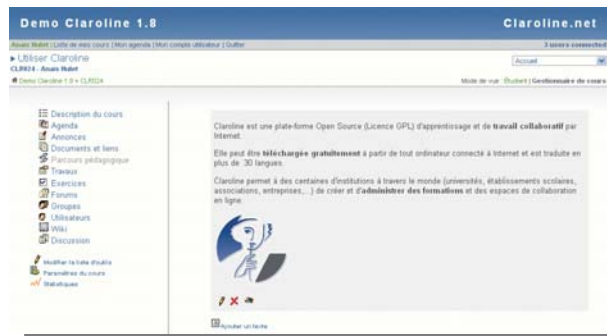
Demo Claroline 1.8

Claroline.net

Anaïs Hulot | Liste de mes cours | Mon agenda | Mon compte utilisateur | Quitter

3 users connected

▸ Utiliser Claroline
CLR024 - Anaïs Hulot

Accueil

Demo Claroline 1.8 > CLR024

Mode de vue: Étudiant | Gestionnaire de cours

Description du cours
Agenda
Annonces
Documents et liens
Parcours pédagogique
Travaux
Exercices
Forums
Groupes
Utilisateurs
Wiki
Discussion

Modifier la liste d'outils
Paramètres du cours
Statistiques

Claroline est une plate-forme Open Source (Licence GPL) d'apprentissage et de **travail collaboratif** par Internet.

Elle peut être **téléchargée gratuitement** à partir de tout ordinateur connecté à Internet et est traduite en plus de 30 langues.

Claroline permet à des centaines d'institutions à travers le monde (universités, établissements scolaires, associations, entreprises,...) de créer et d'**administrer des formations** et des espaces de collaboration en ligne.

Ajouter un texte